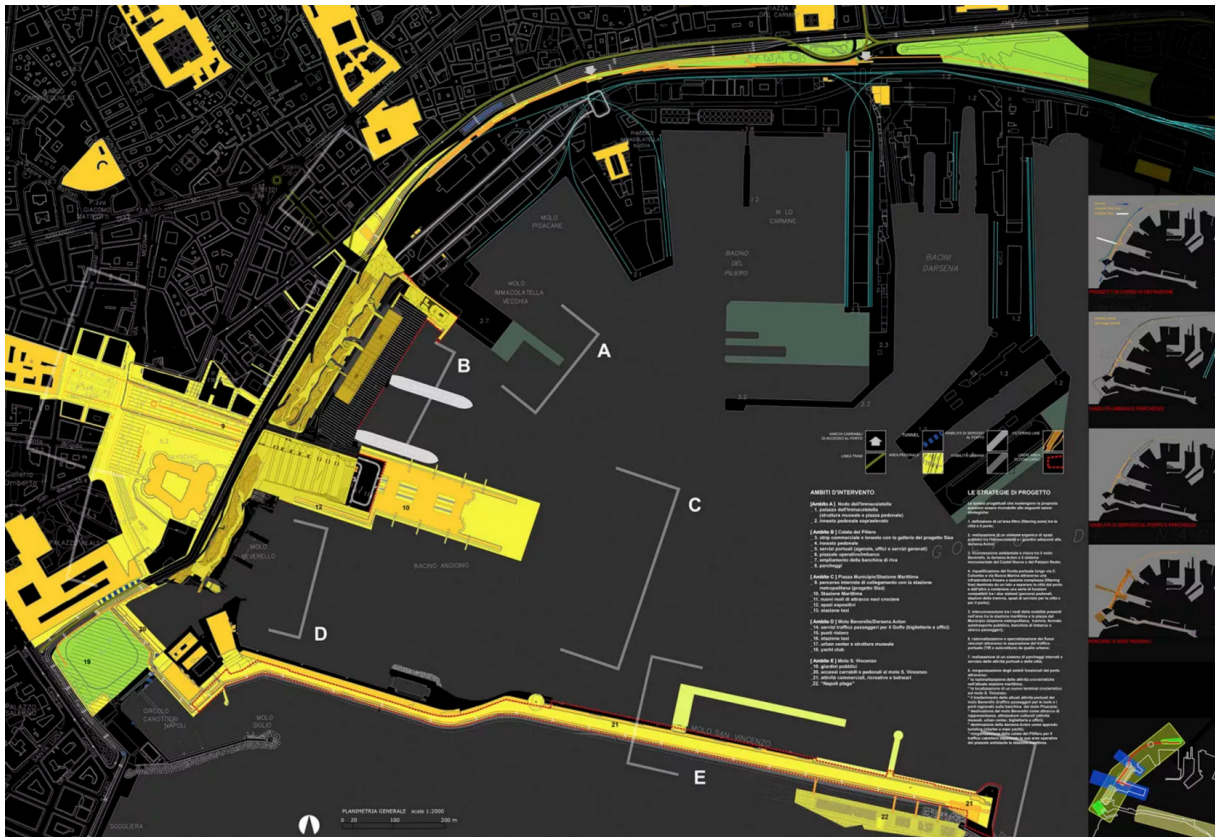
MOLO PISACANE

MOLO IMMACOLATELLA VECCHIA

M. LO CARMINE

BACINO DEL PILIERO

BACINI DARSENA

A

B

C

D

E

MOLO BEVERELLO

BACINO ANGIOINO

MOLO SIGLIO

CIRCOLO CANOTTIERI NAPOLI

MOLO SAN VINCENZO

SCOGLIERA

PLANIMETRIA GENERALE scala 1:2000

0 20 100 200 m

AMBITI D'INTERVENTO

[Ambito A] Molo dell'Immacolatella
1. palazzo dell'Immacolatella (struttura museale e piazza pedonale)
2. innesto pedonale sopraelevato

[Ambito B] Calata del Piliero
3. strip commerciale e innesto con la galleria del progetto Siza
4. innesto pedonale
5. servizi portuali (agenzie, uffici e servizi generali)
6. piazzale operativo/imbarco
7. ampliamento della banchina di riva
8. parcheggi

[Ambito C] Piazza Municipio/Stazione Marittima
9. percorso interrato di collegamento con la stazione metropolitana (progetto Siza)
10. Stazione Marittima
11. nuovi moli di attracco navi crociere
12. spazi espositivi
13. stazione taxi

[Ambito D] Molo Beverello/Darsena Acton
14. servizi traffico passeggeri per il Golfo (biglietterie e uffici)
15. punti ristoro
16. stazione taxi
17. urban center e struttura museale
18. yacht club

[Ambito E] Molo S. Vincenzo
19. giardini pubblici
20. accessi carrabili e pedonali al molo S. Vincenzo
21. attività commerciali, ricreative e balneari
22. "Napoli plage"

LE STRATEGIE DI PROGETTO

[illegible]

21

22